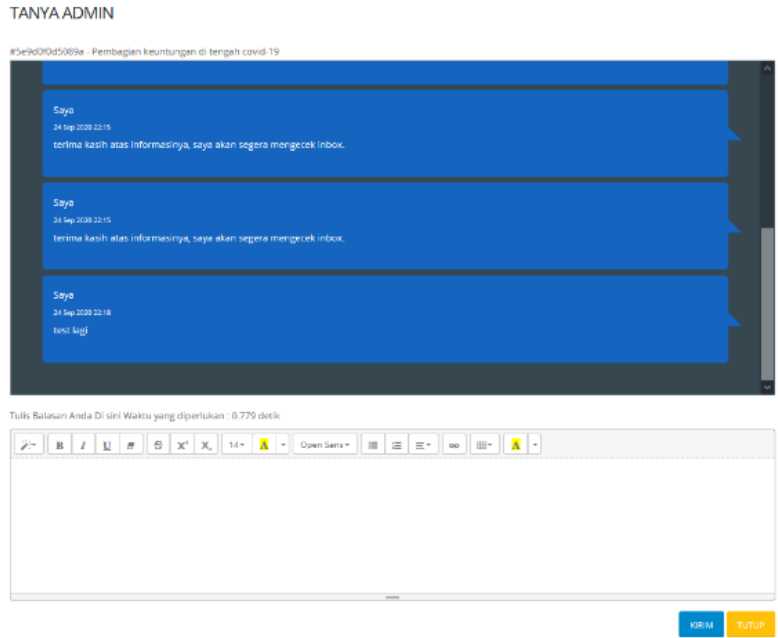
TANYA ADMIN

#5e9d0f0d5089a - Pembagian keuntungan di tengah covid-19

Saya
24 Sep 2020 22:15
terima kasih atas informasinya, saya akan segera mengecek inbox.

Saya
24 Sep 2020 22:15
terima kasih atas informasinya, saya akan segera mengecek inbox.

Saya
24 Sep 2020 22:18
test lagi

Tulis Balasan Anda Di sini Waktu yang diperlukan : 0.779 detik

B I U $x^2$ $X_2$ 14 A Open Sans A

KIRIM TUTUP